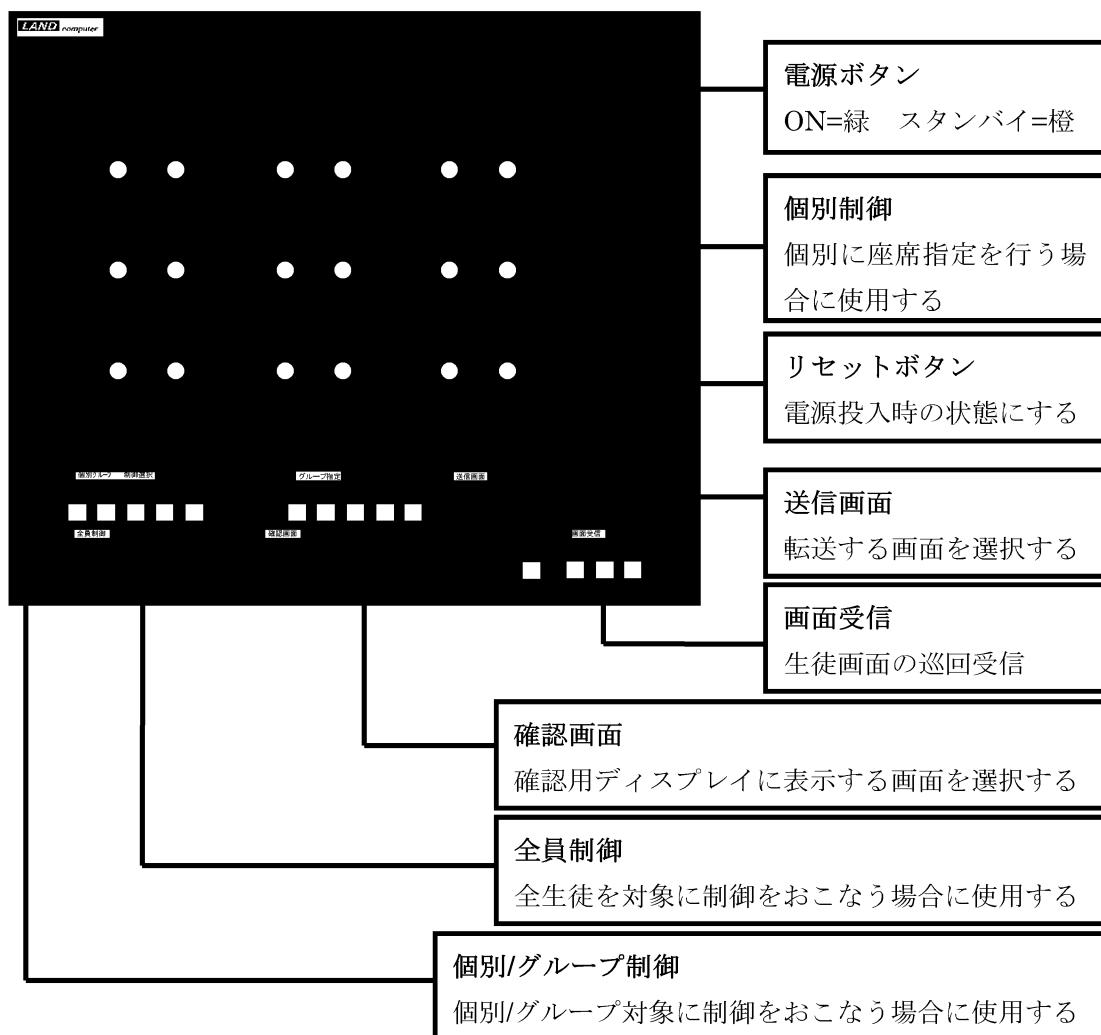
LAND computer

個別/グループ　制御選択

グループ指定

送信画面

全員制御

確認画面

画面受信

電源ボタン
ON=緑　スタンバイ=橙

個別制御
個別に座席指定を行う場合に使用する

リセットボタン
電源投入時の状態にする

送信画面
転送する画面を選択する

画面受信
生徒画面の巡回受信

確認画面
確認用ディスプレイに表示する画面を選択する

全員制御
全生徒を対象に制御をおこなう場合に使用する

個別/グループ制御
個別/グループ対象に制御をおこなう場合に使用する